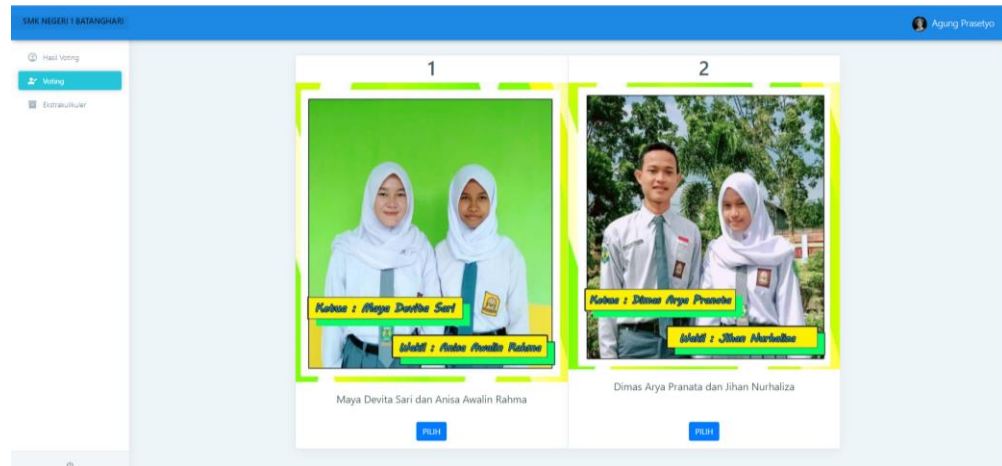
SMK NEGERI 1 BATANGHARI

Agung Prasetyo

Hasil Voting

Voting

Ekstrakulikuler

1

Ketua : Maya Devita Sari

Wakil : Anisa Awalin Rahma

Maya Devita Sari dan Anisa Awalin Rahma

PILIH

2

Ketua : Dimas Arya Pranata

Wakil : Jihan Nurhaliza

Dimas Arya Pranata dan Jihan Nurhaliza

PILIH